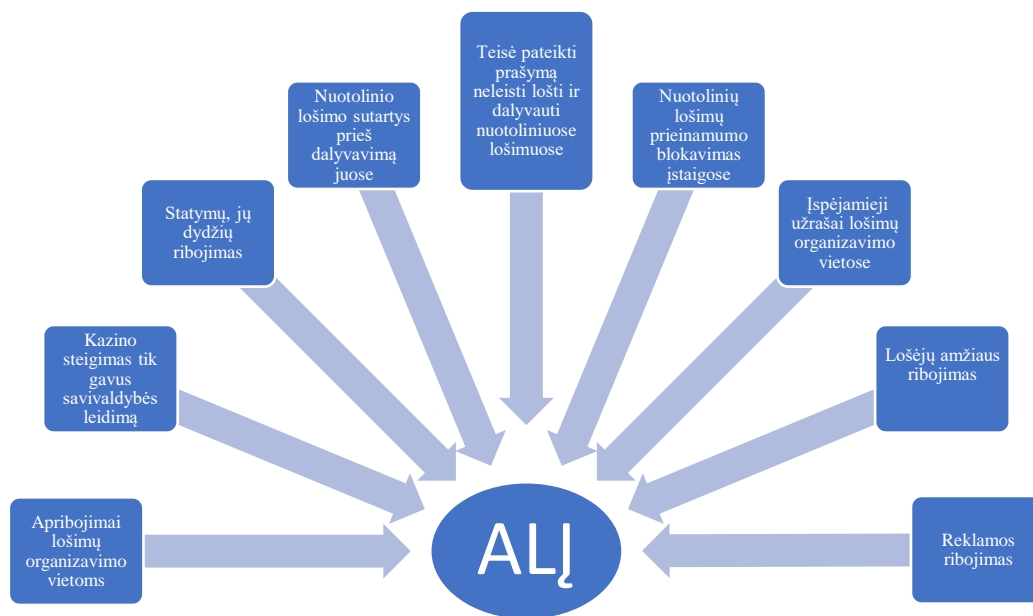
Teisė pateikti prašymą neleisti lošti ir dalyvauti nuotoliniuose lošimuose

Nuotolinio lošimo sutartys prieš dalyvavimą juose

Nuotolinių lošimų prieinamumo blokavimas įstaigose

Statymų, jų dydžių ribojimas

Įspėjamieji užrašai lošimų organizavimo vietose

Kazino steigimas tik gavus savivaldybės leidimą

Lošėjų amžiaus ribojimas

Apribojimai lošimų organizavimo vietoms

ALĮ

Reklamos ribojimas